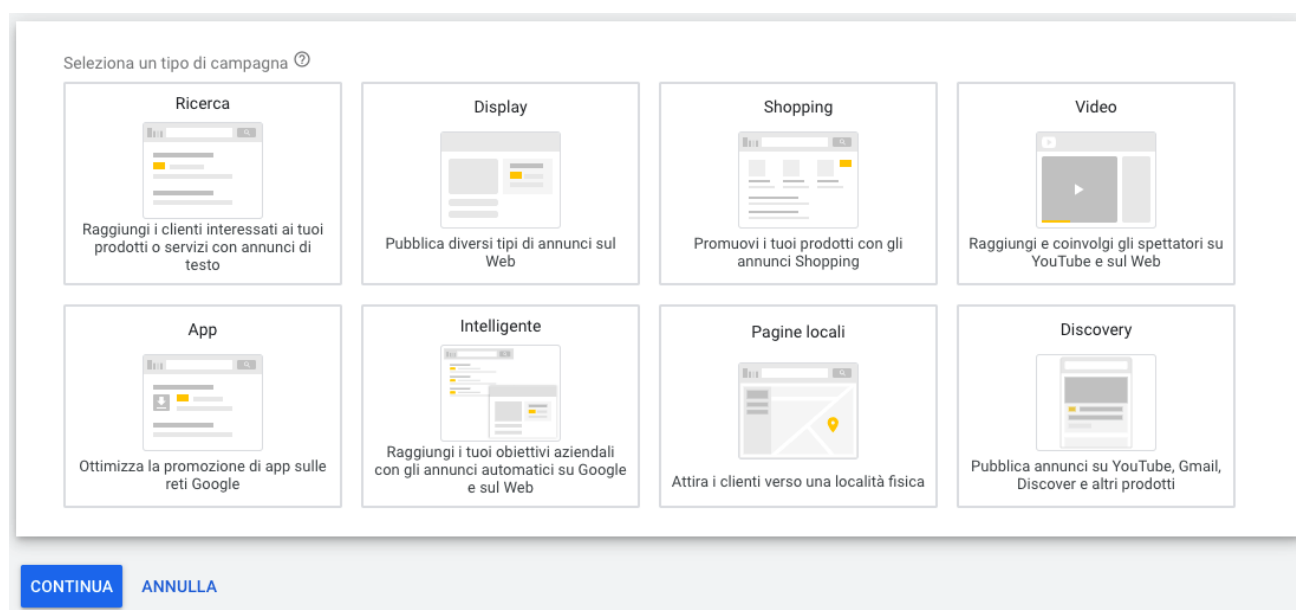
Seleziona un tipo di campagna ⓘ

Ricerca

Raggiungi i clienti interessati ai tuoi prodotti o servizi con annunci di testo

Display

Pubblica diversi tipi di annunci sul Web

Shopping

Promuovi i tuoi prodotti con gli annunci Shopping

Video

Raggiungi e coinvolgi gli spettatori su YouTube e sul Web

App

Ottimizza la promozione di app sulle reti Google

Intelligente

Raggiungi i tuoi obiettivi aziendali con gli annunci automatici su Google e sul Web

Pagine locali

Attira i clienti verso una località fisica

Discovery

Pubblica annunci su YouTube, Gmail, Discover e altri prodotti

CONTINUA ANNULLA